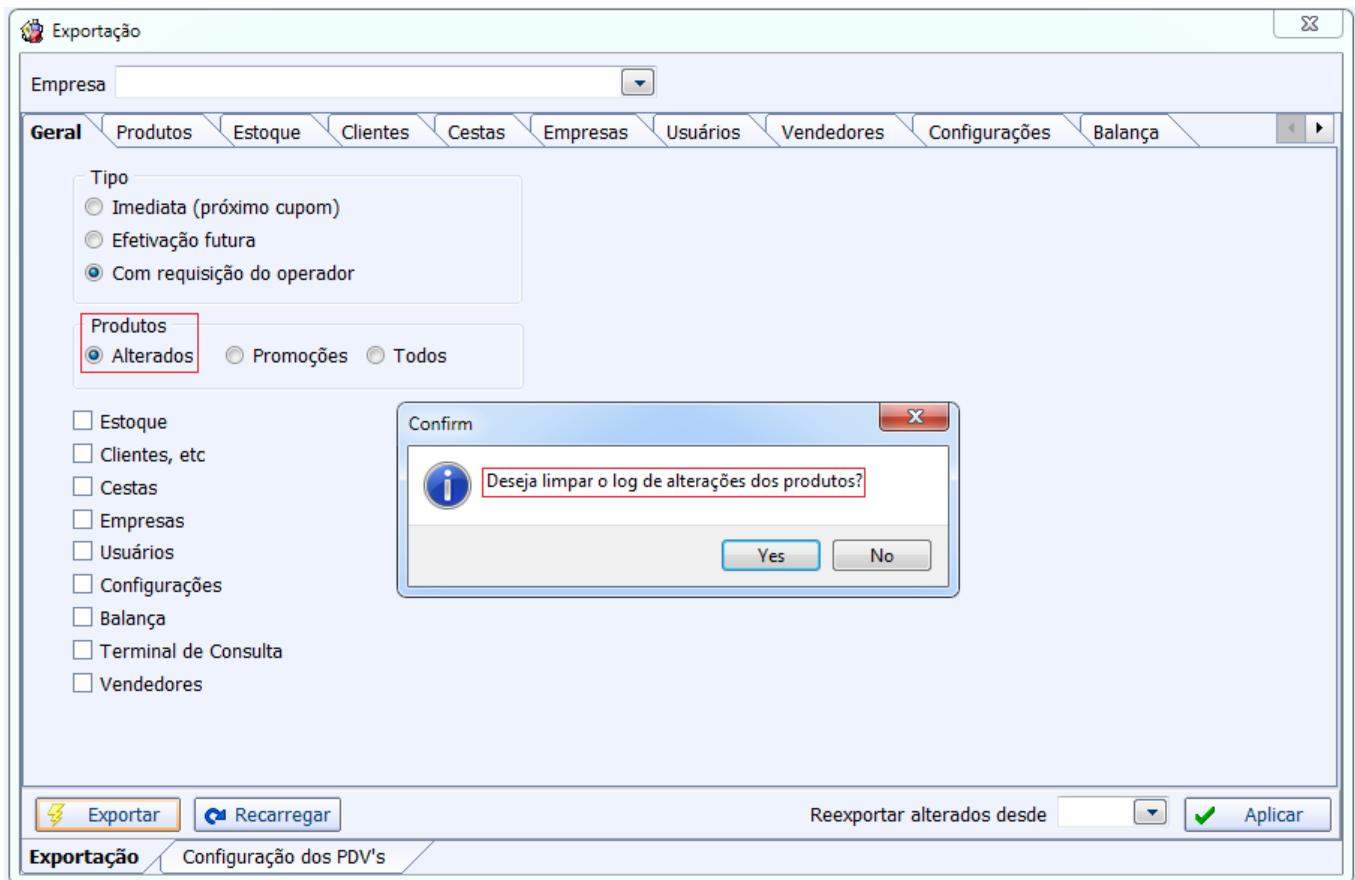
Exportação

Empresa

Geral | Produtos | Estoque | Clientes | Cestas | Empresas | Usuários | Vendedores | Configurações | Balança

Tipo
Imediata (próximo cupom)
Efetivação futura
Com requisição do operador

Produtos
Alterados   Promoções   Todos

Estoque
Clientes, etc
Cestas
Empresas
Usuários
Configurações
Balança
Terminal de Consulta
Vendedores

Confirm
Deseja limpar o log de alterações dos produtos?
Yes   No

Exportar   Recarregar   Reexportar alterados desde   Aplicar

Exportação | Configuração dos PDV's